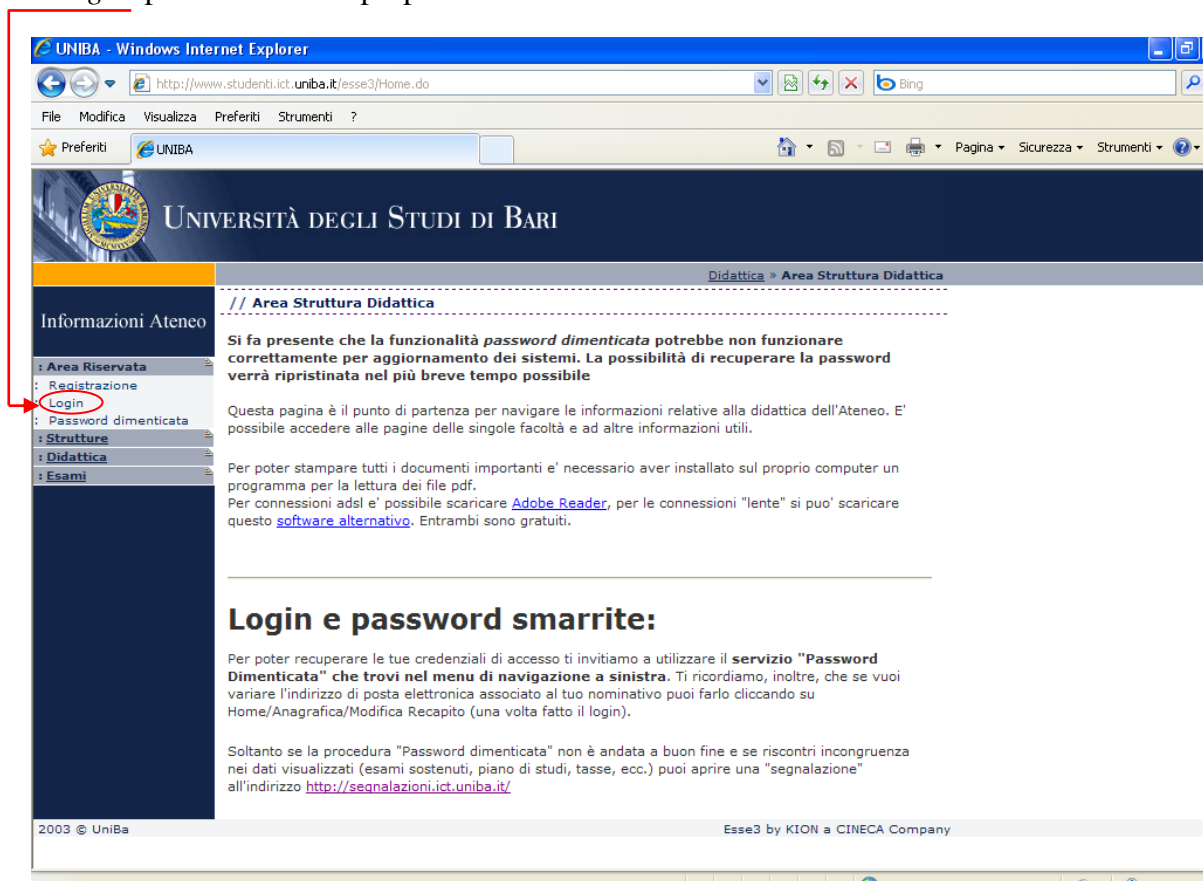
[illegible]

UNIBA - Windows Internet Explorer

http://www.studenti.ict.uniba.it/esse3/Home.do

Bing

File Modifica Visualizza Preferiti Strumenti ?

Preferiti UNIBA

Pagina ▾ Sicurezza ▾ Strumenti ▾

Università degli Studi di Bari

Didattica » Area Struttura Didattica

Informazioni Ateneo

: Area Riservata
: Registrazione
: Login
: Password dimenticata
: Strutture
: Didattica
: Esami

// Area Struttura Didattica

Si fa presente che la funzionalità *password dimenticata* potrebbe non funzionare correttamente per aggiornamento dei sistemi. La possibilità di recuperare la password verrà ripristinata nel più breve tempo possibile

Questa pagina è il punto di partenza per navigare le informazioni relative alla didattica dell'Ateneo. E' possibile accedere alle pagine delle singole facoltà e ad altre informazioni utili.

Per poter stampare tutti i documenti importanti e' necessario aver installato sul proprio computer un programma per la lettura dei file pdf.
Per connessioni adsl e' possibile scaricare Adobe Reader, per le connessioni "lente" si puo' scaricare questo software alternativo. Entrambi sono gratuiti.

Login e password smarrite:

Per poter recuperare le tue credenziali di accesso ti invitiamo a utilizzare il servizio "Password Dimenticata" che trovi nel menu di navigazione a sinistra. Ti ricordiamo, inoltre, che se vuoi variare l'indirizzo di posta elettronica associato al tuo nominativo puoi farlo cliccando su Home/Anagrafica/Modifica Recapito (una volta fatto il login).

Soltanto se la procedura "Password dimenticata" non è andata a buon fine e se riscontri incongruenza nei dati visualizzati (esami sostenuti, piano di studi, tasse, ecc.) puoi aprire una "segnalazione" all'indirizzo http://segnalazioni.ict.uniba.it/

2003 © UniBa

Esse3 by KION a CINECA Company